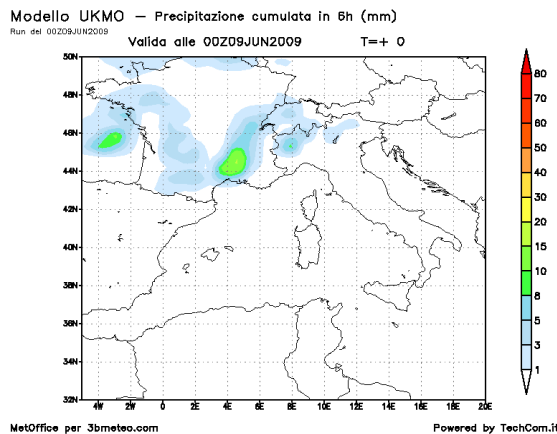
Modello UKMO — Precipitazione cumulata in 6h (mm)
Run del 00Z09JUN2009
Valida alle 00Z09JUN2009 T=+ 0

50N
48N
46N
44N
42N
40N
38N
36N
34N
32N

4W 2W 0 2E 4E 6E 8E 10E 12E 14E 16E 18E 20E

80
70
60
50
40
30
20
15
10
8
5
3
1

MetOffice per 3bmeteo.com
Powered by TechCom.it